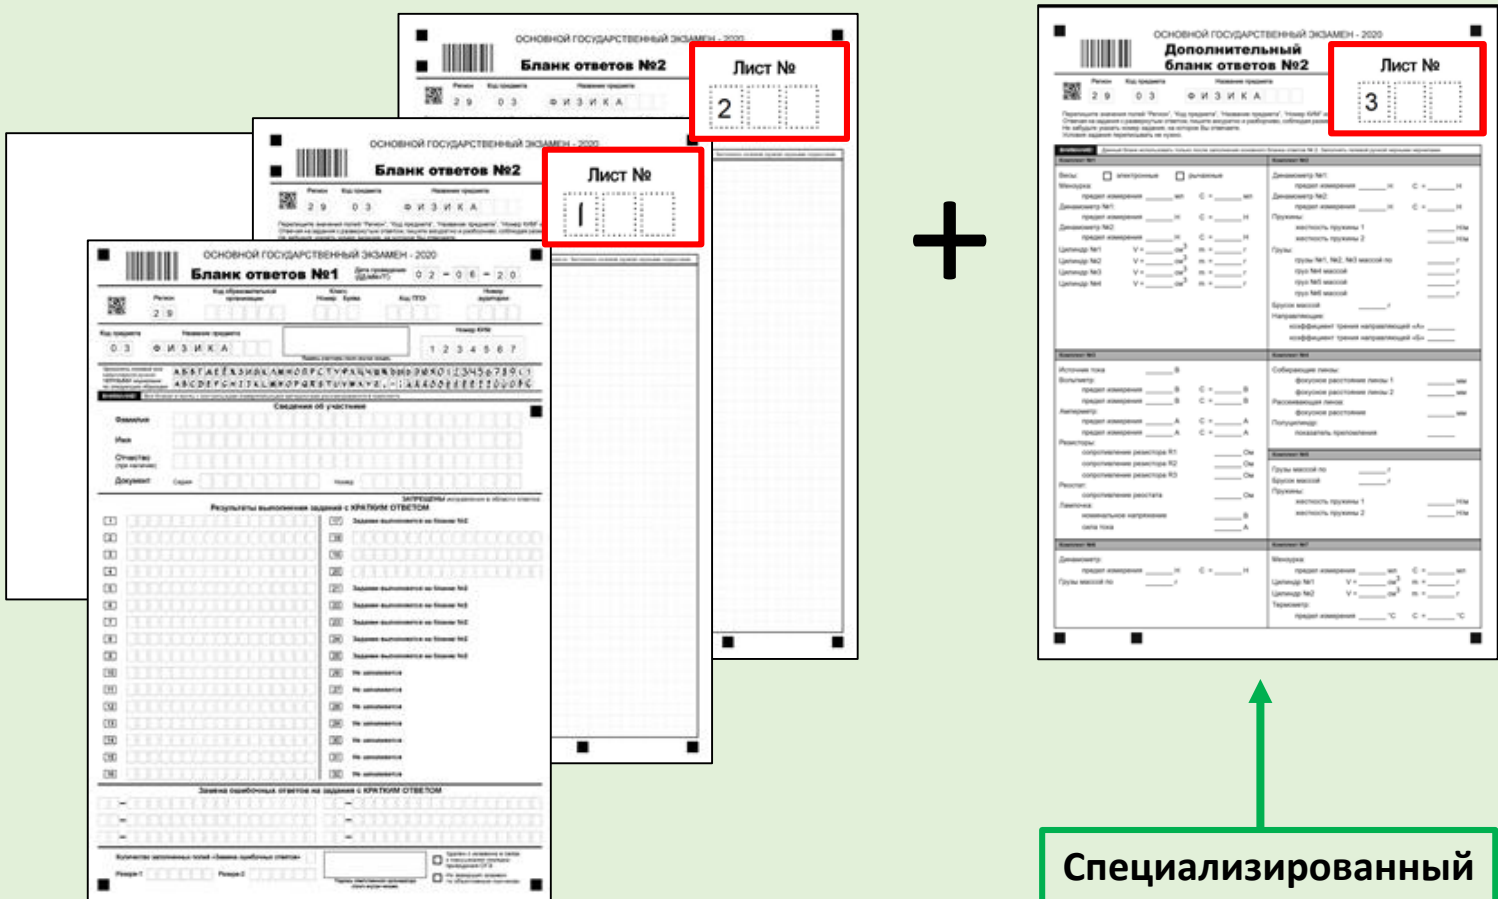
ОСНОВНОЙ ГОСУДАРСТВЕННЫЙ ЭКЗАМЕН - 2020
Бланк ответов №2
Лист №
2
Регион Код предмета Название предмета
2 9 0 3 Ф И З И К А

ОСНОВНОЙ ГОСУДАРСТВЕННЫЙ ЭКЗАМЕН - 2020
Бланк ответов №2
Лист №
1
Регион Код предмета Название предмета
2 9 0 3 Ф И З И К А

ОСНОВНОЙ ГОСУДАРСТВЕННЫЙ ЭКЗАМЕН - 2020
Бланк ответов №1
0 2 - 0 6 - 2 0
Регион
2 9
Код предмета Название предмета
0 3 Ф И З И К А
Номер КИМ
1 2 3 4 5 6 7
Сведения об участнике
Фамилия
Имя
Отчество
Документ
Результаты выполнения заданий с КРАТКИМ ОТВЕТОМ
Замена ошибочных ответов на задания с КРАТКИМ ОТВЕТОМ

+

ОСНОВНОЙ ГОСУДАРСТВЕННЫЙ ЭКЗАМЕН - 2020
Дополнительный бланк ответов №2
Лист №
3
Регион Код предмета Название предмета
2 9 0 3 Ф И З И К А

Специализированный